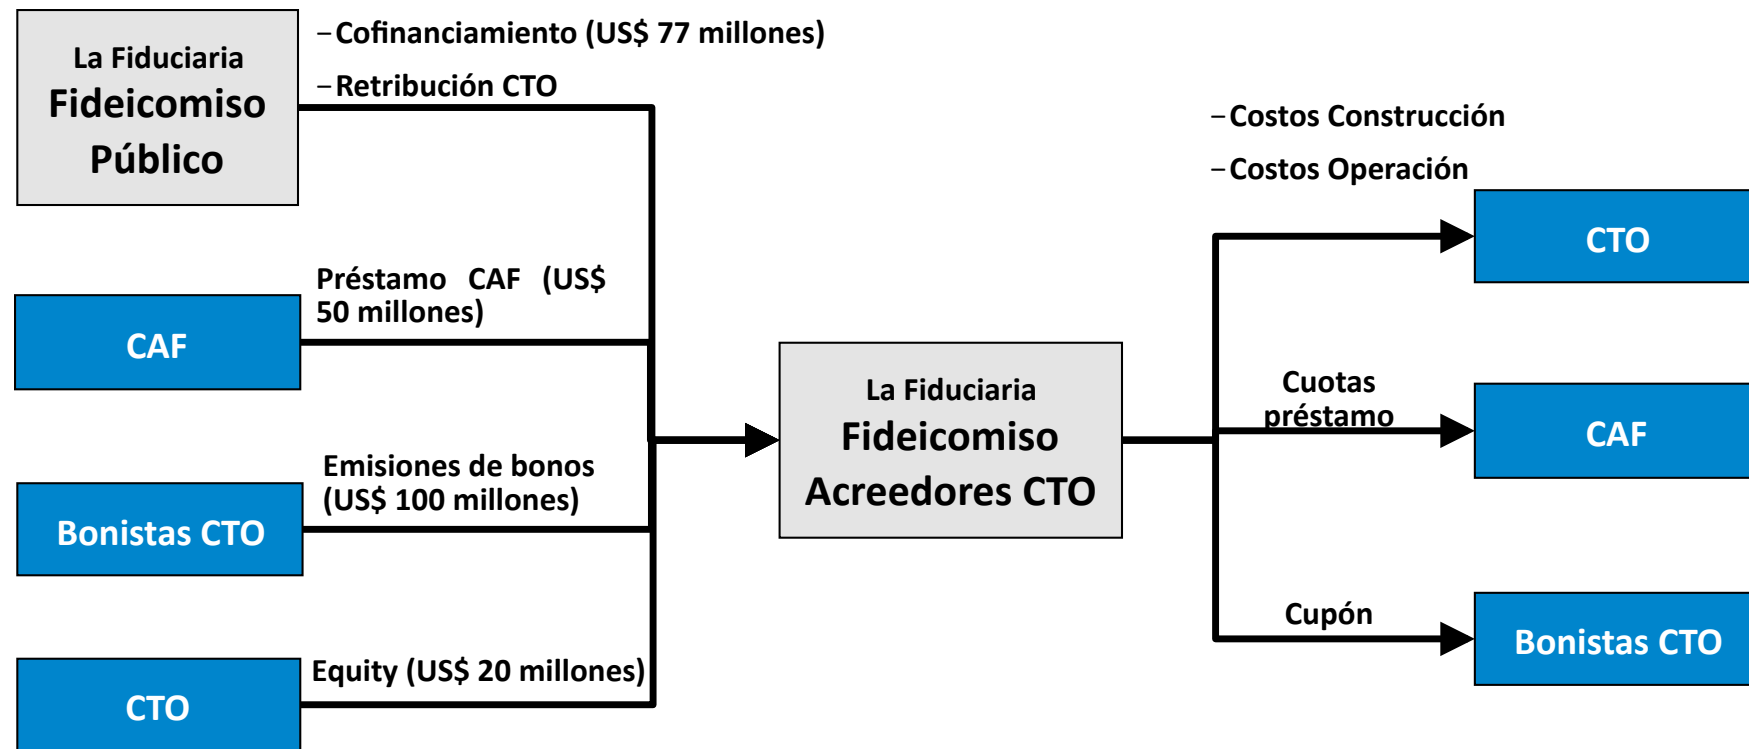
La Fiduciaria
Fideicomiso Público

– Cofinanciamiento (US$ 77 millones)
– Retribución CTO

Préstamo CAF (US$ 50 millones)

CAF

Emisiones de bonos (US$ 100 millones)

Bonistas CTO

Equity (US$ 20 millones)

CTO

La Fiduciaria
Fideicomiso Acreedores CTO

– Costos Construcción
– Costos Operación

CTO

Cuotas préstamo

CAF

Cupón

Bonistas CTO